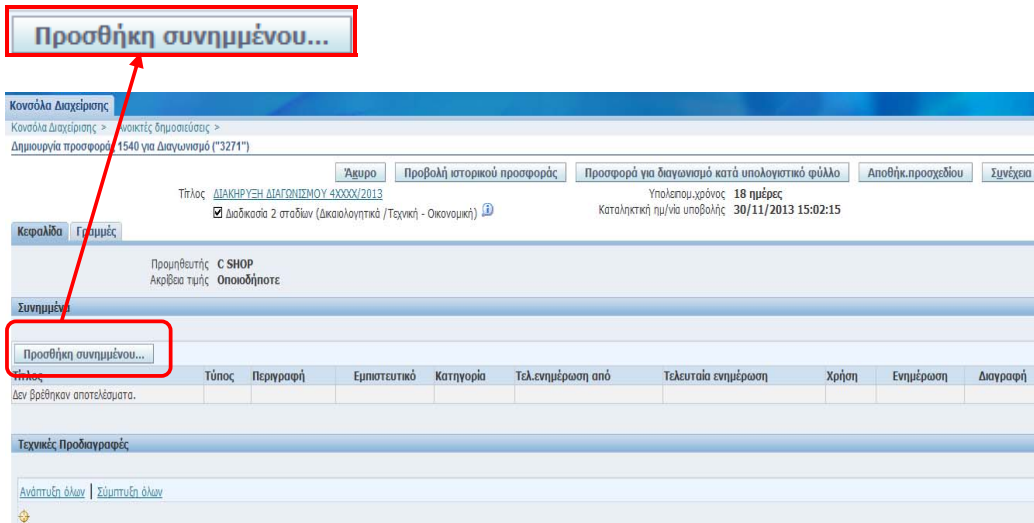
Προσθήκη συνημμένου...

Κονσόλα Διαχείρισης

Κονσόλα Διαχείρισης > Ανοικτές δημοσιεύσεις >

Δημιουργία προσφοράς 1540 για Διαγωνισμό ("3271")

Άκυρο | Προβολή ιστορικού προσφοράς | Προσφορά για διαγωνισμό κατά υπολογιστικό φύλλο | Αποθήκ.προσχεδίου | Συνέχεια

Τίτλος ΔΙΑΚΗΡΥΞΗ ΔΙΑΓΩΝΙΣΜΟΥ 4ΧΧΧΧ/2013

Υπολειπομ.χρόνος 18 ημέρες

Διαδικασία 2 σταδίων (Δικαιολογητικά /Τεχνική - Οικονομική)

Καταληκτική ημ/νία υποβολής 30/11/2013 15:02:15

Κεφαλίδα | Γραμμές

Προμηθευτής C SHOP
Ακρίβεια τιμής Οποιοδήποτε

Συνημμένα

Προσθήκη συνημμένου...

| Τίτλος | Τύπος | Περιγραφή | Εμπιστευτικό | Κατηγορία | Τελ.ενημέρωση από | Τελευταία ενημέρωση | Χρήση | Ενημέρωση | Διαγραφή |
|---|---|---|---|---|---|---|---|---|---|
| Δεν βρέθηκαν αποτελέσματα. | | | | | | | | | |

Τεχνικές Προδιαγραφές

Ανάπτυξη όλων | Σύμπτυξη όλων